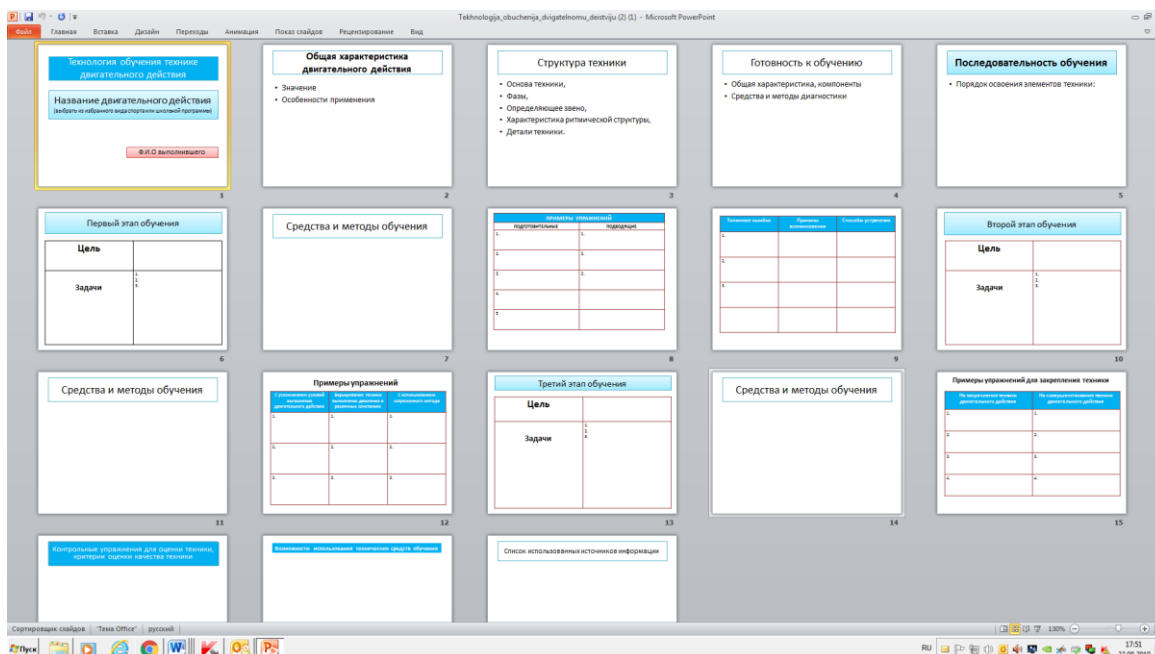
Tekhnologija_obuchenija_dvigatelnomu_deistviju (2) (1) - Microsoft PowerPoint

Файл Главная Вставка Дизайн Переходы Анимация Показ слайдов Рецензирование Вид

Технология обучения технике двигательного действия

Название двигательного действия
(выбрать из избранного вида спорта или школьной программе)

Ф.И.О выполнившего

1

Общая характеристика двигательного действия

• Значение
• Особенности применения

2

Структура техники

• Основа техники,
• Фазы,
• Определяющее звено,
• Характеристика ритмической структуры,
• Детали техники.

3

Готовность к обучению

• Общая характеристика, компоненты
• Средства и методы диагностики

4

Последовательность обучения

• Порядок освоения элементов техники:

5

Первый этап обучения

| Цель | |
|---|---|
| Задачи | 1. 2. 3. |

6

Средства и методы обучения

7

ПРИМЕРЫ УПРАЖНЕНИЙ

| ПОДГОТОВИТЕЛЬНЫЕ | ПОДВОДЯЩИЕ |
|---|---|
| 1. | 1. |
| 2. | 2. |
| 3. | 3. |
| 4. | |
| 5 | |

8

| Типичные ошибки | Причины возникновения | Способы устранения |
|---|---|---|
| 1. | | |
| 2. | | |
| 3. | | |

9

Второй этап обучения

| Цель | |
|---|---|
| Задачи | 1. 2. 3. |

10

Средства и методы обучения

11

Примеры упражнений

| С усложнением условий выполнения двигательного действия | Варьирование техники выполнения движения в различных сочетаниях | С использованием сопряженного метода |
|---|---|---|
| 1. | 1. | 1. |
| 2. | 2. | 2. |
| 3. | 3. | 3. |

12

Третий этап обучения

| Цель | |
|---|---|
| Задачи | 1. 2. 3. |

13

Средства и методы обучения

14

Примеры упражнений для закрепления техники

| На закрепление техники двигательного действия | На совершенствование техники двигательного действия |
|---|---|
| 1. | 1. |
| 2. | 2. |
| 3. | 3. |
| 4. | 4. |

15

Контрольные упражнения для оценки техники, критерии оценки качества техники

Возможности использования технических средств обучения

Список использованных источников информации

Сортировщик слайдов "Тема Office" русский

130%

Пуск

RU 17:51